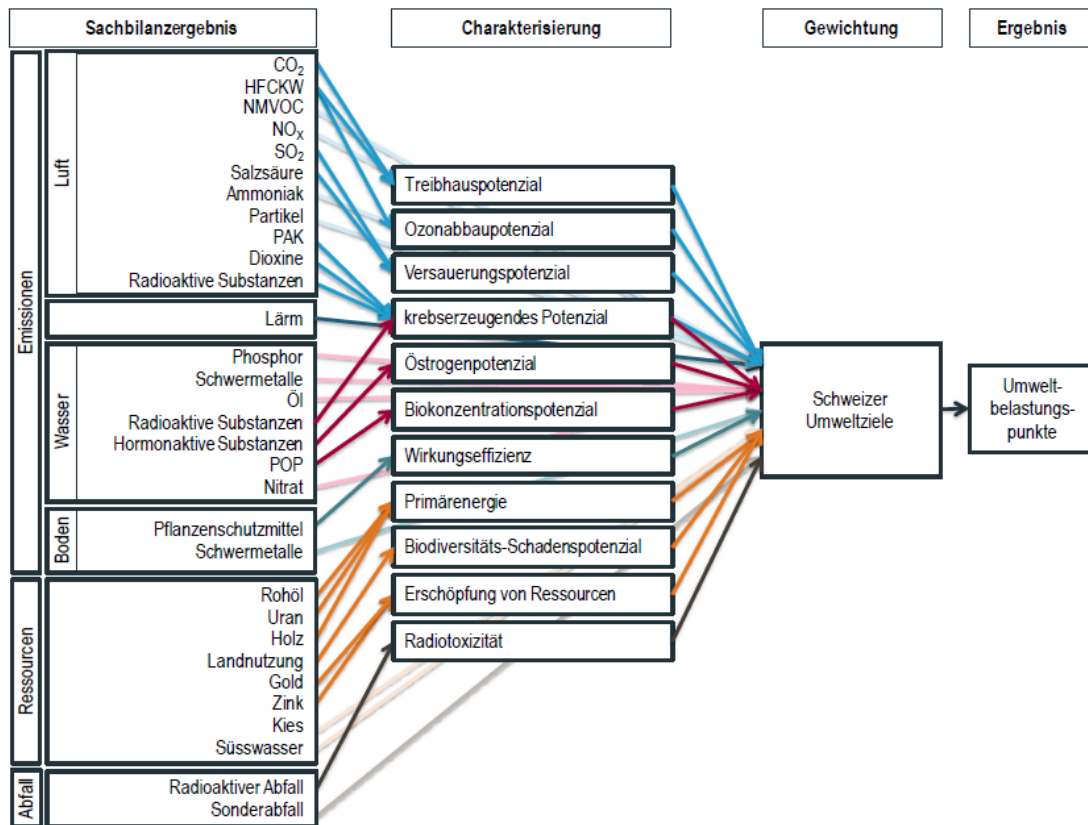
Sachbilanzergebnis

Charakterisierung

Gewichtung

Ergebnis

Emissionen

Luft

$CO_2$
HFCKW
NMVOC
$NO_X$
$SO_2$
Salzsäure
Ammoniak
Partikel
PAK
Dioxine
Radioaktive Substanzen

Lärm

Wasser

Phosphor
Schwermetalle
Öl
Radioaktive Substanzen
Hormonaktive Substanzen
POP
Nitrat

Boden

Pflanzenschutzmittel
Schwermetalle

Ressourcen

Rohöl
Uran
Holz
Landnutzung
Gold
Zink
Kies
Süsswasser

Abfall

Radioaktiver Abfall
Sonderabfall

Treibhauspotenzial
Ozonabbaupotenzial
Versauerungspotenzial
krebserzeugendes Potenzial
Östrogenpotenzial
Biokonzentrationspotenzial
Wirkungseffizienz
Primärenergie
Biodiversitäts-Schadenspotenzial
Erschöpfung von Ressourcen
Radiotoxizität

Schweizer Umweltziele

Umweltbelastungspunkte